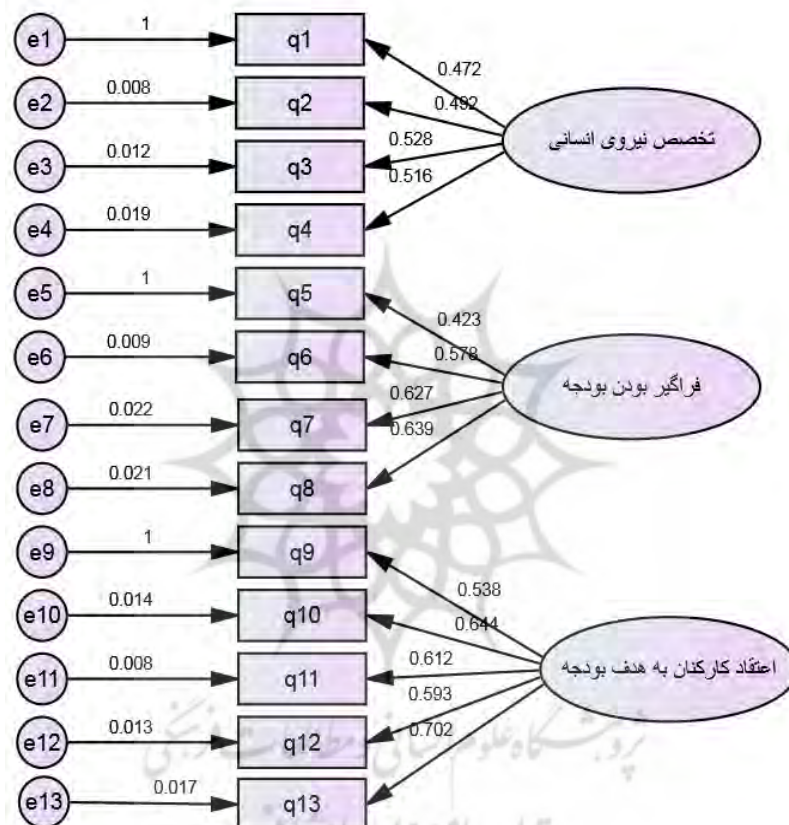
e1
1
q1
0.472
e2
0.008
q2
0.492
تخصص نیروی انسانی
e3
0.012
q3
0.528
0.516
e4
0.019
q4
e5
1
q5
0.423
e6
0.009
q6
0.578
فراگیر بودن بودجه
e7
0.022
q7
0.627
0.639
e8
0.021
q8
e9
1
q9
0.538
e10
0.014
q10
0.644
e11
0.008
q11
0.612
اعتقاد کارکنان به هدف بودجه
0.593
e12
0.013
q12
0.702
e13
0.017
q13
پژوهشگاه علوم انسانی و مطالعات فرهنگی